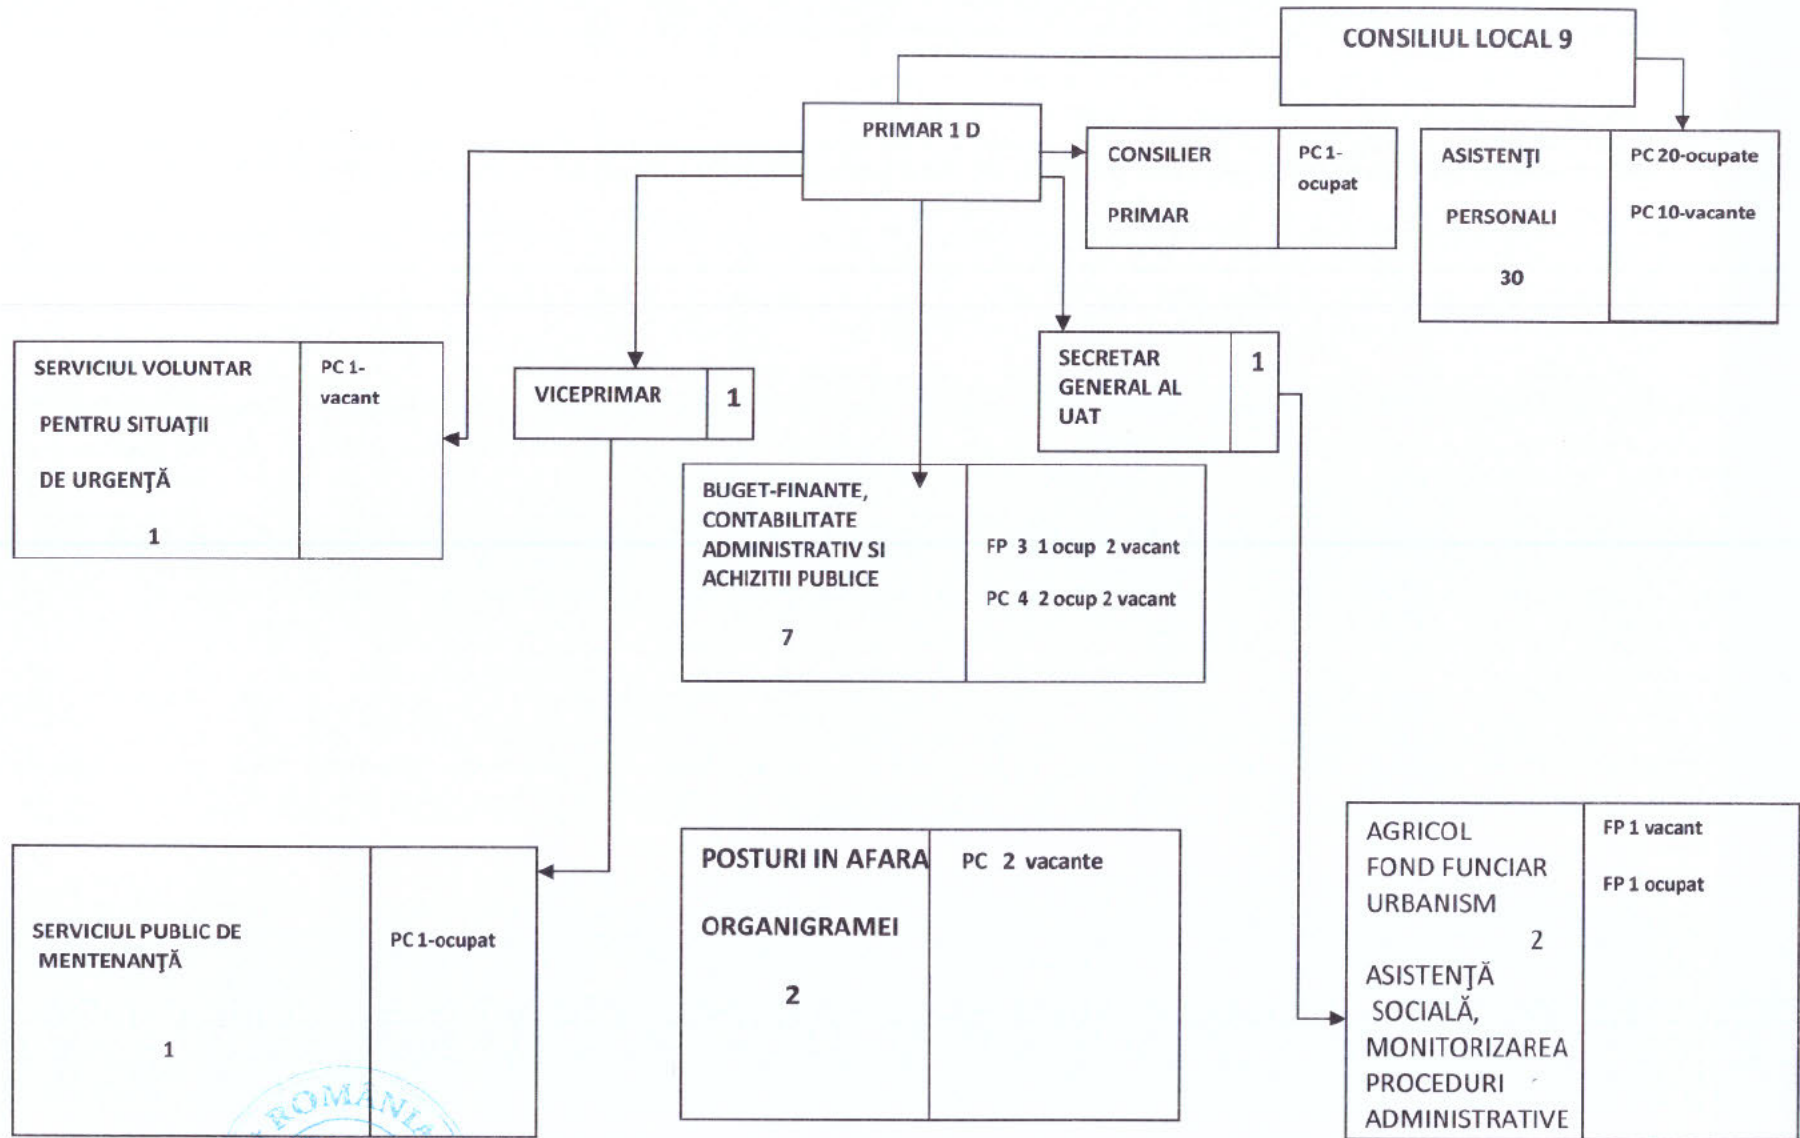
CONSILIUL LOCAL 9

PRIMAR 1 D

CONSILIER PRIMAR

PC 1-ocupat

ASISTENŢI PERSONALI 30

PC 20-ocupate
PC 10-vacante

SERVICIUL VOLUNTAR PENTRU SITUAŢII DE URGENŢĂ 1

PC 1-vacant

VICEPRIMAR 1

SECRETAR GENERAL AL UAT 1

BUGET-FINANTE, CONTABILITATE ADMINISTRATIV SI ACHIZITII PUBLICE 7

FP 3 1 ocup 2 vacant
PC 4 2 ocup 2 vacant

SERVICIUL PUBLIC DE MENTENANŢĂ 1

PC 1-ocupat

POSTURI IN AFARA ORGANIGRAMEI 2

PC 2 vacante

AGRICOL FOND FUNCIAR URBANISM 2

ASISTENŢĂ SOCIALĂ, MONITORIZAREA PROCEDURI ADMINISTRATIVE

FP 1 vacant
FP 1 ocupat

ROMANIA